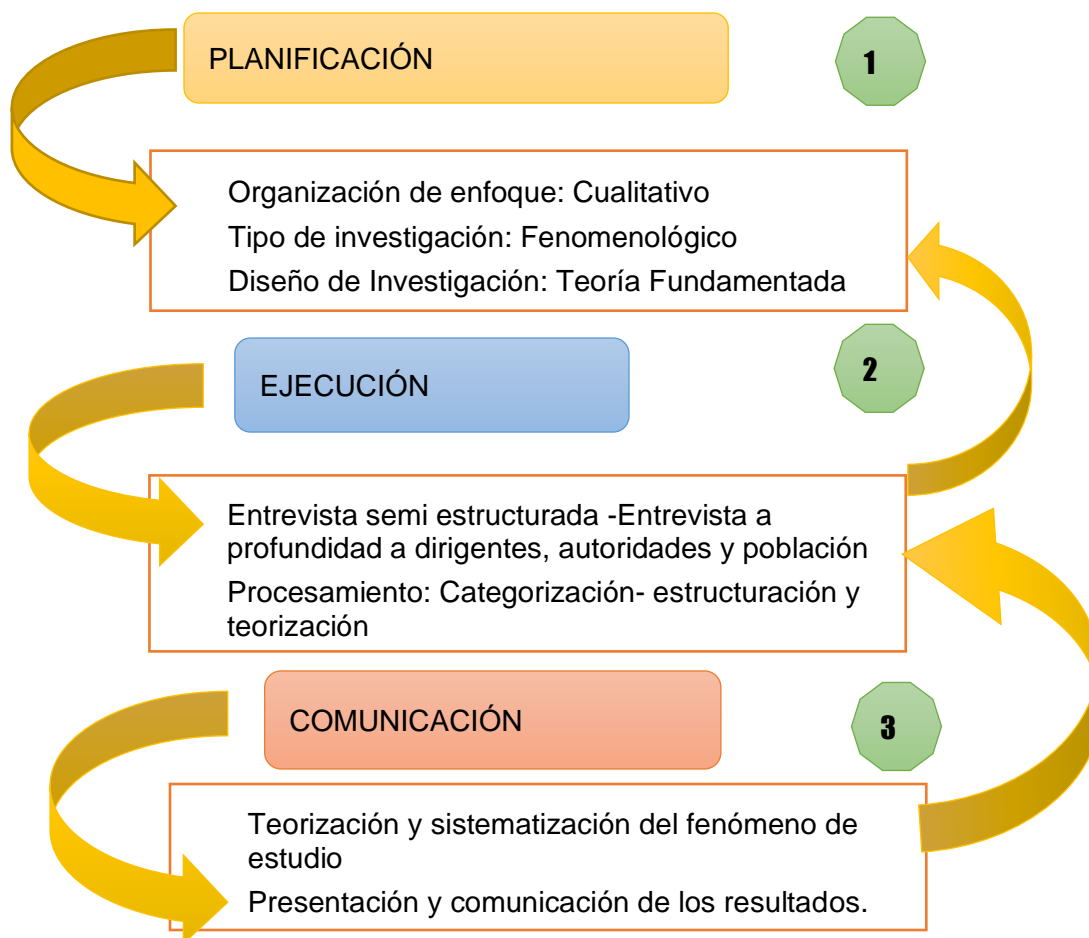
PLANIFICACIÓN

1

Organización de enfoque: Cualitativo

Tipo de investigación: Fenomenológico

Diseño de Investigación: Teoría Fundamentada

EJECUCIÓN

2

Entrevista semi estructurada -Entrevista a profundidad a dirigentes, autoridades y población

Procesamiento: Categorización- estructuración y teorización

COMUNICACIÓN

3

Teorización y sistematización del fenómeno de estudio

Presentación y comunicación de los resultados.